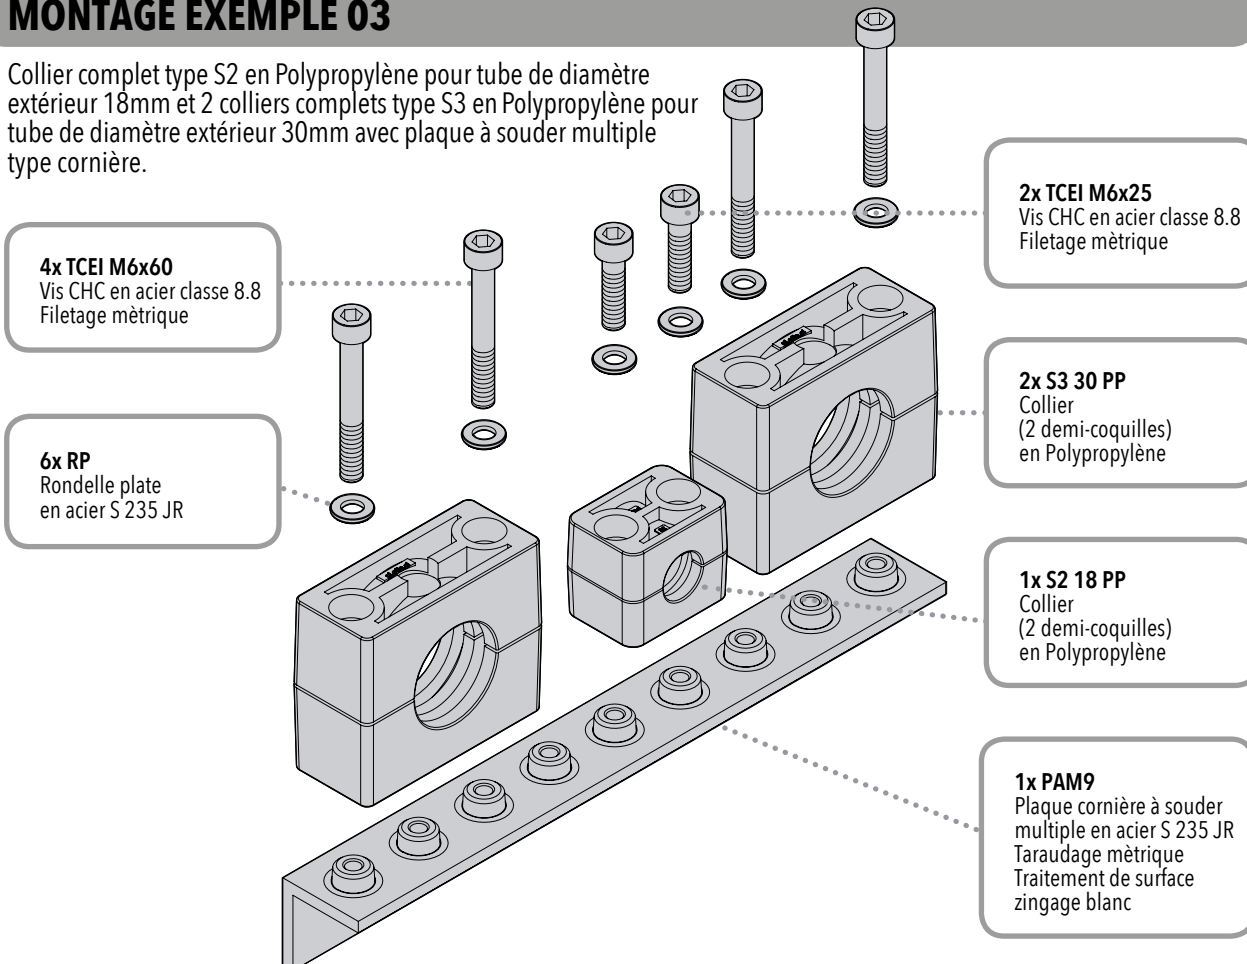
MONTAGE EXEMPLE 03

Collier complet type S2 en Polypropylène pour tube de diamètre extérieur 18mm et 2 colliers complets type S3 en Polypropylène pour tube de diamètre extérieur 30mm avec plaque à souder multiple type cornière.

4x TCEI M6x60
Vis CHC en acier classe 8.8
Filetage mètrique

6x RP
Rondelle plate
en acier S 235 JR

2x TCEI M6x25
Vis CHC en acier classe 8.8
Filetage mètrique

2x S3 30 PP
Collier
(2 demi-coquilles)
en Polypropylène

1x S2 18 PP
Collier
(2 demi-coquilles)
en Polypropylène

1x PAM9
Plaque cornière à souder multiple en acier S 235 JR
Taraudage mètrique
Traitement de surface
zingage blanc